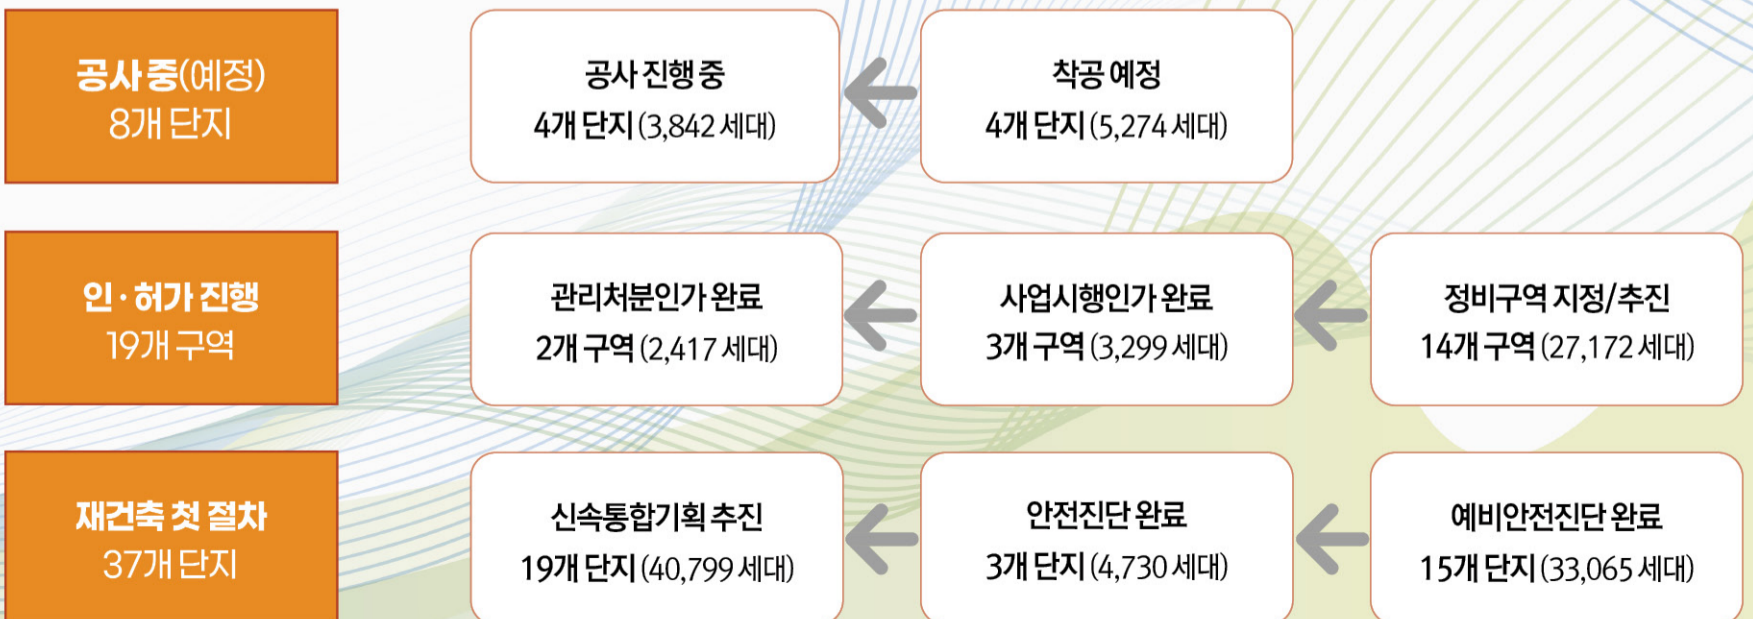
공사 중(예정)
8개 단지

공사 진행 중
4개 단지 (3,842 세대)

착공 예정
4개 단지 (5,274 세대)

인·허가 진행
19개 구역

관리처분인가 완료
2개 구역 (2,417 세대)

사업시행인가 완료
3개 구역 (3,299 세대)

정비구역 지정/추진
14개 구역 (27,172 세대)

재건축 첫 절차
37개 단지

신속통합기획 추진
19개 단지 (40,799 세대)

안전진단 완료
3개 단지 (4,730 세대)

예비안전진단 완료
15개 단지 (33,065 세대)